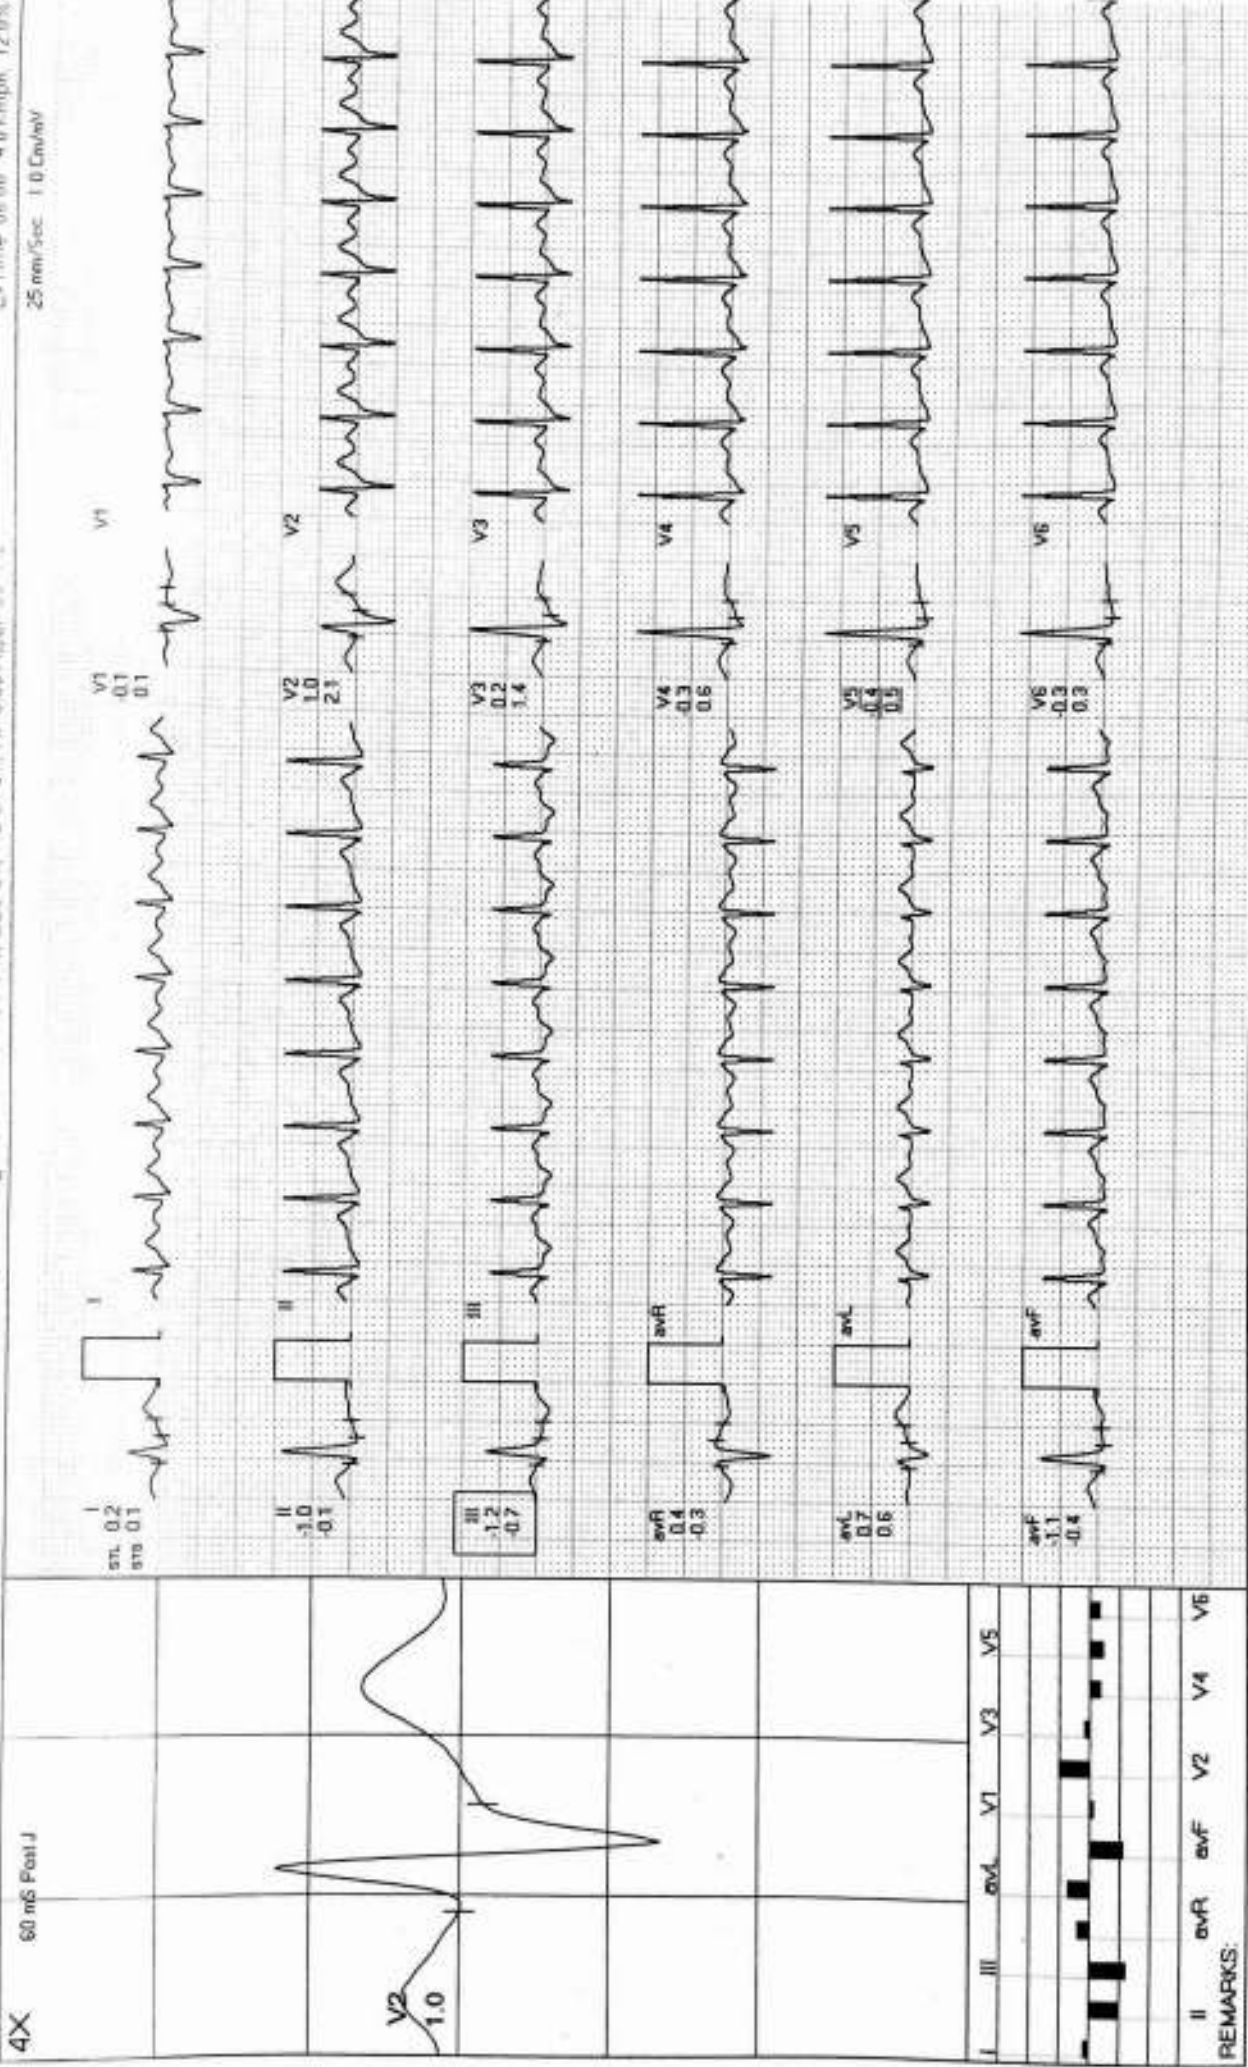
4X
60 mS Post J
V2
1.0
I II III avL V1 V3 V5
II III avR avF V2 V4 V6
REMARKS:
25 mm/Sec 1.0 Cm/mV
I
STL 0.2
STB 0.1
II
-1.0
-0.1
III
-1.2
-0.7
avR
0.4
-0.3
avL
0.7
0.6
avF
-1.1
-0.4
I
II
III
avR
avL
avF
V1
-0.1
0.1
V2
1.0
2.1
V3
0.2
1.4
V4
-0.3
0.6
V5
-0.4
0.5
V6
-0.3
0.3
V1
V2
V3
V4
V5
V6